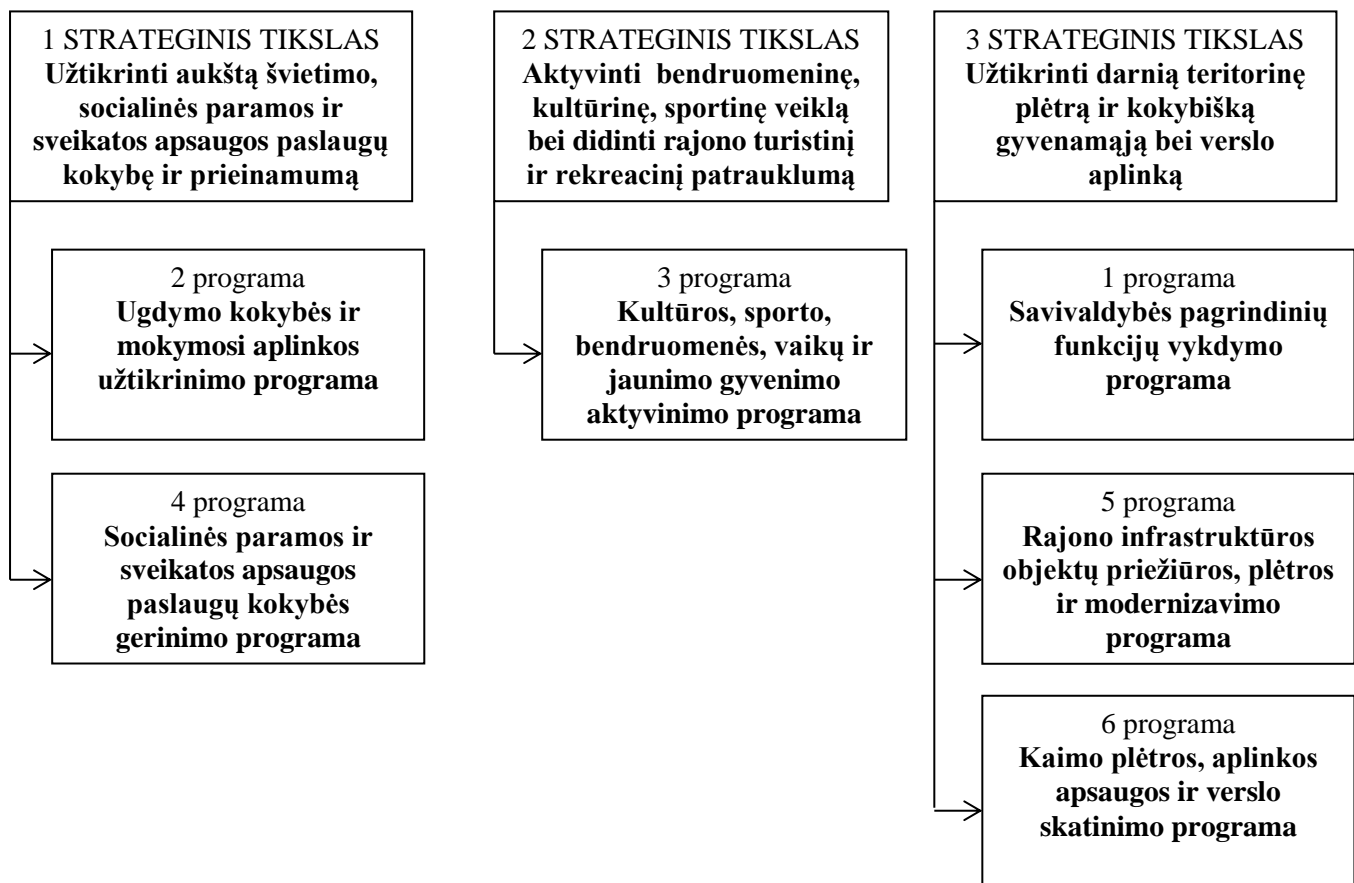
1 STRATEGINIS TIKSLAS
Užtikrinti aukštą švietimo, socialinės paramos ir sveikatos apsaugos paslaugų kokybę ir prieinamumą

2 programa
Ugdymo kokybės ir mokymosi aplinkos užtikrinimo programa

4 programa
Socialinės paramos ir sveikatos apsaugos paslaugų kokybės gerinimo programa

2 STRATEGINIS TIKSLAS
Aktyvinti bendruomeninę, kultūrinę, sportinę veiklą bei didinti rajono turistinį ir rekreacinį patrauklumą

3 programa
Kultūros, sporto, bendruomenės, vaikų ir jaunimo gyvenimo aktyvinimo programa

3 STRATEGINIS TIKSLAS
Užtikrinti darnią teritorinę plėtrą ir kokybišką gyvenamąją bei verslo aplinką

1 programa
Savivaldybės pagrindinių funkcijų vykdymo programa

5 programa
Rajono infrastruktūros objektų priežiūros, plėtros ir modernizavimo programa

6 programa
Kaimo plėtros, aplinkos apsaugos ir verslo skatinimo programa